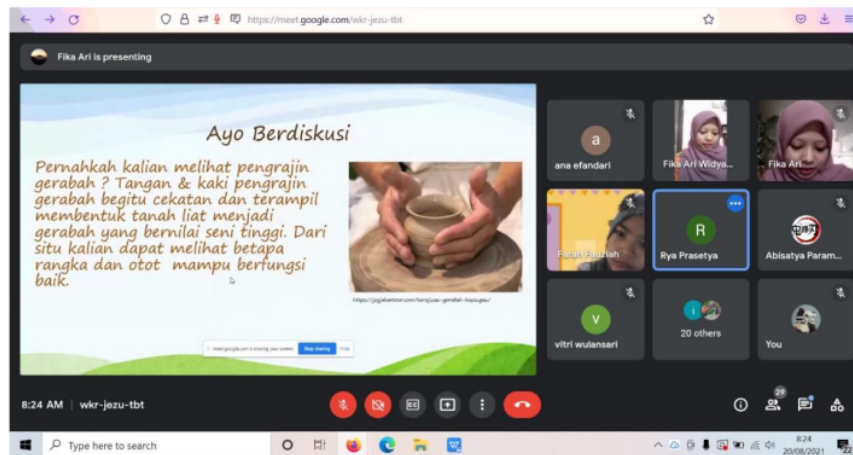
https://meet.google.com/wkr-jezu-tbt

Fika Ari is presenting

Ayo Berdiskusi

Pernahkah kalian melihat pengrajin gerabah ? Tangan & kaki pengrajin gerabah begitu cekatan dan terampil membentuk tanah liat menjadi gerabah yang bernilai seni tinggi. Dari situ kalian dapat melihat betapa rangka dan otot mampu berfungsi baik.

https://jogjabarbisor.com/kerajinan-gerabah-kasongan/

meet.google.com is sharing your screen. Stop sharing Hide

a
ana efandari

Fika Ari Widya...

Fika Ari

Farah Fauziah

R
Rya Prasetya

Abisatya Param...

V
vitri wulansari

20 others

You

8:24 AM | wkr-jezu-tbt

29

Type here to search

8:24
20/08/2021

22